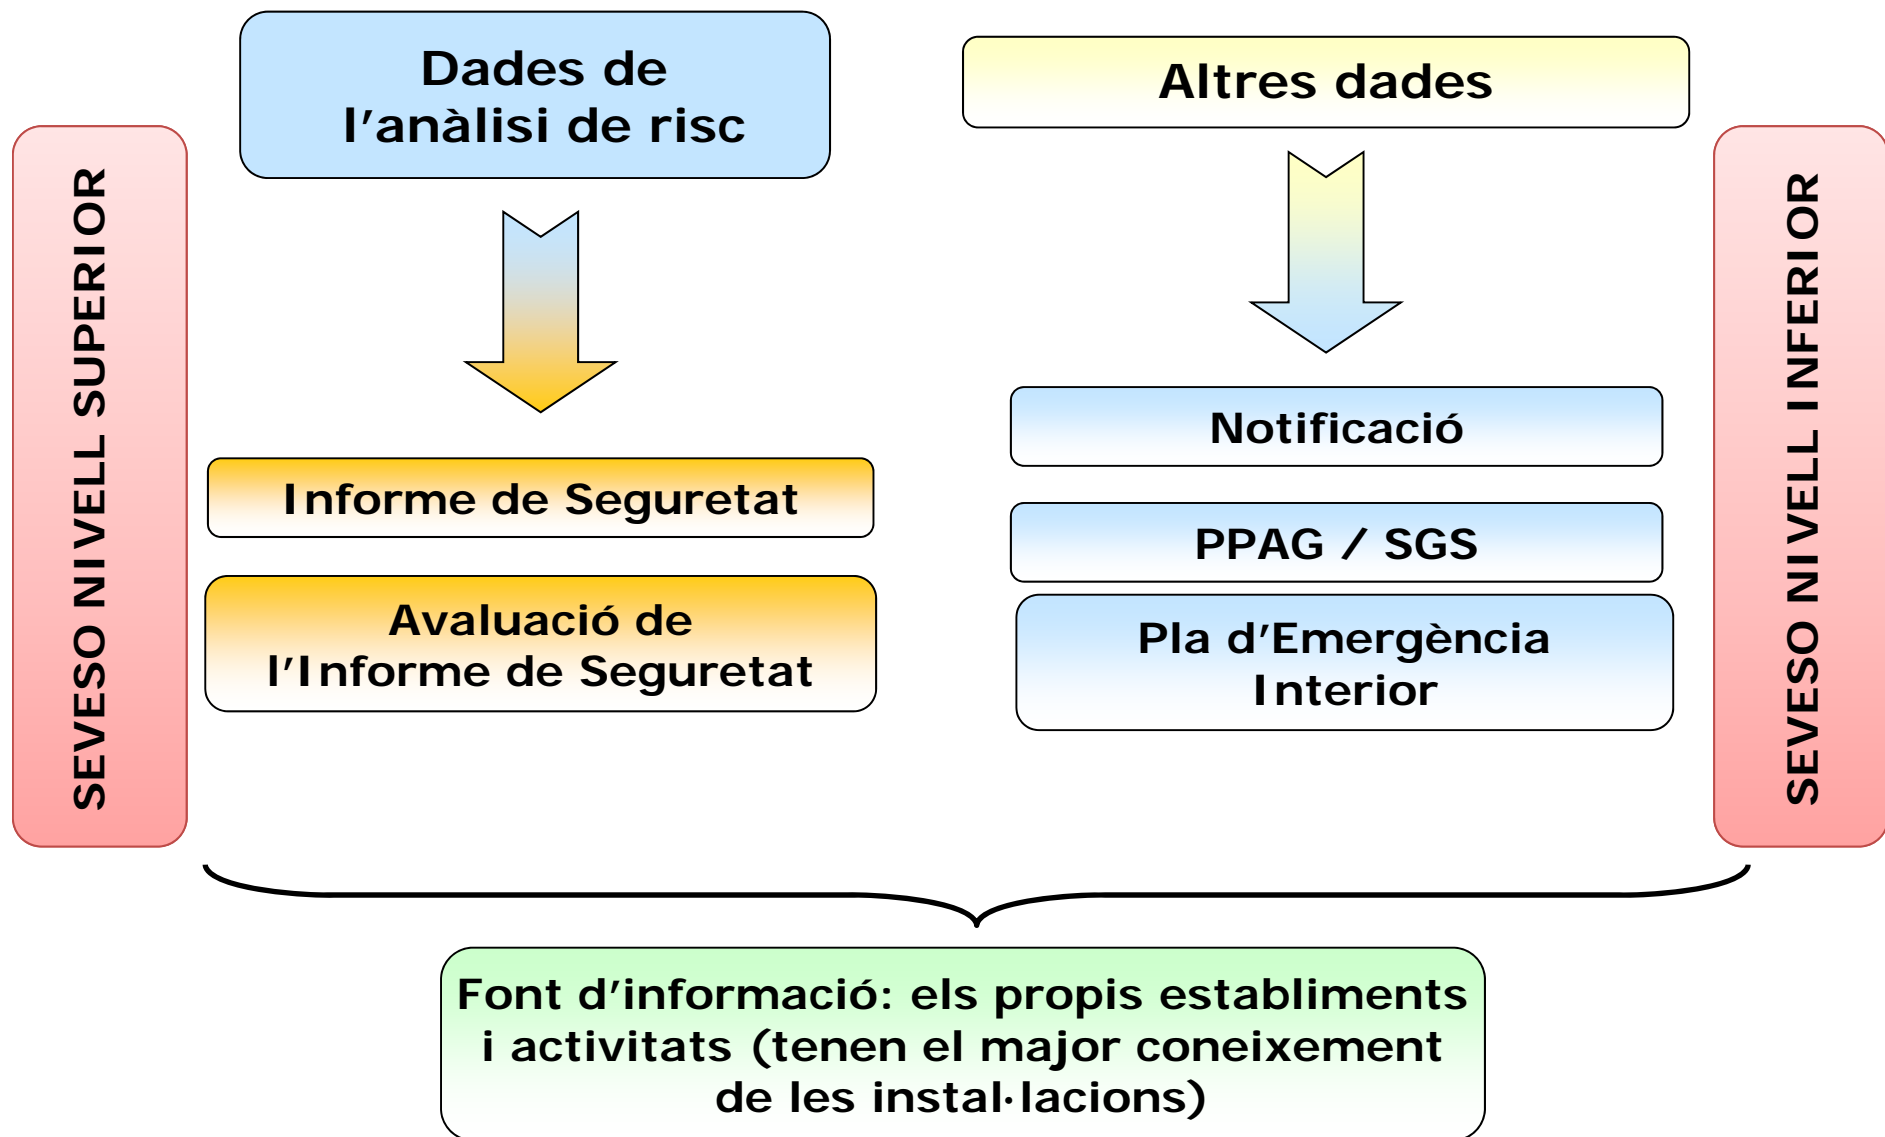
SEVESO NIVELL SUPERIOR

Dades de l'anàlisi de risc

Informe de Seguretat

Avaluació de l'Informe de Seguretat

Altres dades

Notificació

PPAG / SGS

Pla d'Emergència Interior

SEVESO NIVELL INFERIOR

Font d'informació: els propis establiments i activitats (tenen el major coneixement de les instal·lacions)